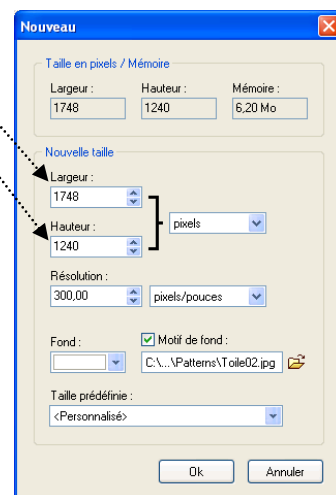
Nouveau

Taille en pixels / Mémoire

Largeur :
1748

Hauteur :
1240

Mémoire :
6,20 Mo

Nouvelle taille

Largeur :
1748

Hauteur :
1240

pixels

Résolution :
300,00

pixels/pouces

Fond :

Motif de fond :
C:\...\Patterns\Toile02.jpg

Taille prédéfinie :
<Personnalisé>

Ok

Annuler